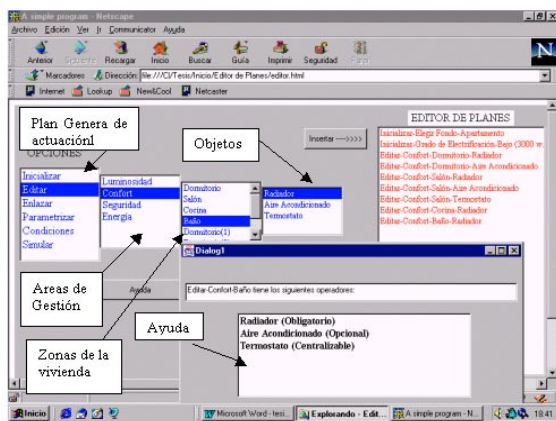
A simple program - Netscape
Archivo Edición Ver Ir Communicator Ayuda
Anterior Siguiente Recargar Inicio Buscar Guía Imprimir Seguridad Parar
Marcadores Dirección: file:///C|/Tesis/Inicio/Editor de Planes/editor.html
Internet Lookup New&Cool Netcaster

Plan Genera de actuaciónl
OPCIONES

Objetos

Insertar ---->>>

EDITOR DE PLANES
Inicializar-Elegir Fondo-Apartamento
Inicializar-Grado de Electrificación-Bajo (3000 w
Editar-Confort-Dormitorio-Radiador
Editar-Confort-Dormitorio-Aire Acondicionado
Editar-Confort-Salón-Radiador
Editar-Confort-Salón-Aire Acondicionado
Editar-Confort-Salón-Termostato
Editar-Confort-Cocina-Radiador
Editar-Confort-Baño-Radiador

Inicializar
Editar
Enlazar
Parametrizar
Condiciones
Simular

Luminosidad
Confort
Seguridad
Energía

Dormitorio
Salón
Cocina
Baño
Dormitorio(1)

Radiador
Aire Acondicionado
Termostato

Areas de Gestión

Ayuda

Dialog1

Editar-Confort-Baño tiene los siguientes operadores:

Ayuda

Radiador (Obligatorio)
Aire Acondicionado (Opcional)
Termostato (Centralizable)

Zonas de la vivienda

Inicio
Microsoft Word - tesi...
Explorando - Edit...
A simple program - N...
18:41